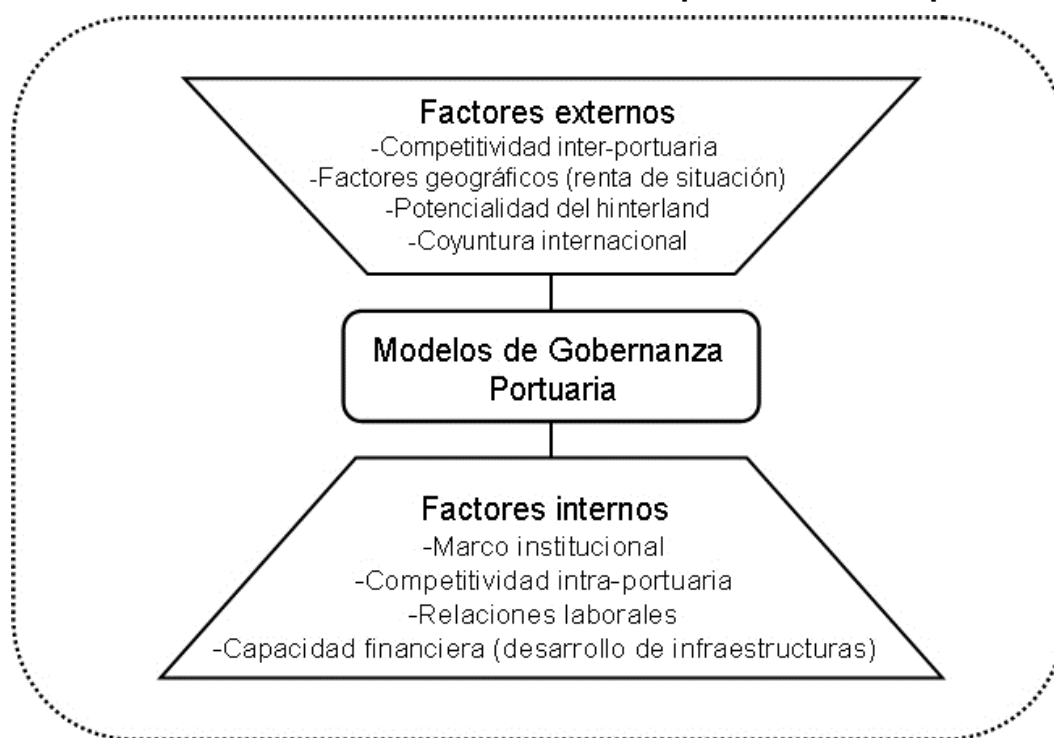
Factores externos
-Competitividad inter-portuaria
-Factores geográficos (renta de situación)
-Potencialidad del hinterland
-Coyuntura internacional

Modelos de Gobernanza Portuaria

Factores internos
-Marco institucional
-Competitividad intra-portuaria
-Relaciones laborales
-Capacidad financiera (desarrollo de infraestructuras)